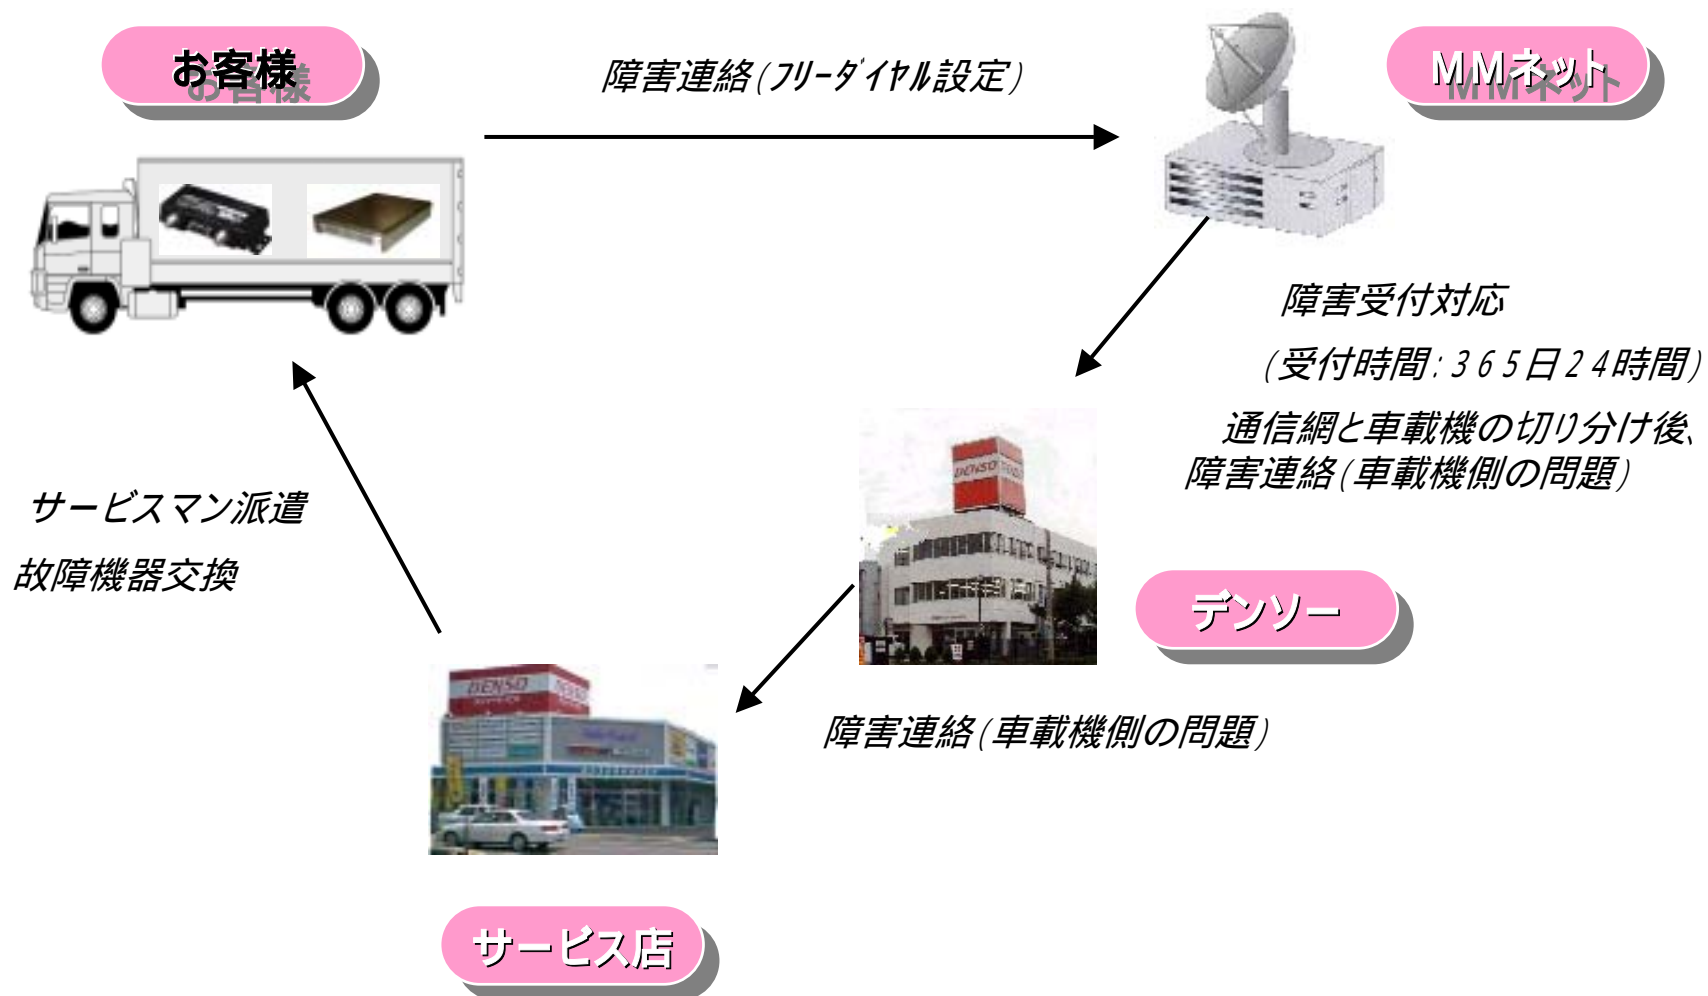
お客様

障害連絡(フリーダイヤル設定)

MMネット

障害受付対応

(受付時間:365日24時間)

通信網と車載機の切り分け後、障害連絡(車載機側の問題)

デンソー

障害連絡(車載機側の問題)

サービスマン派遣

故障機器交換

サービス店